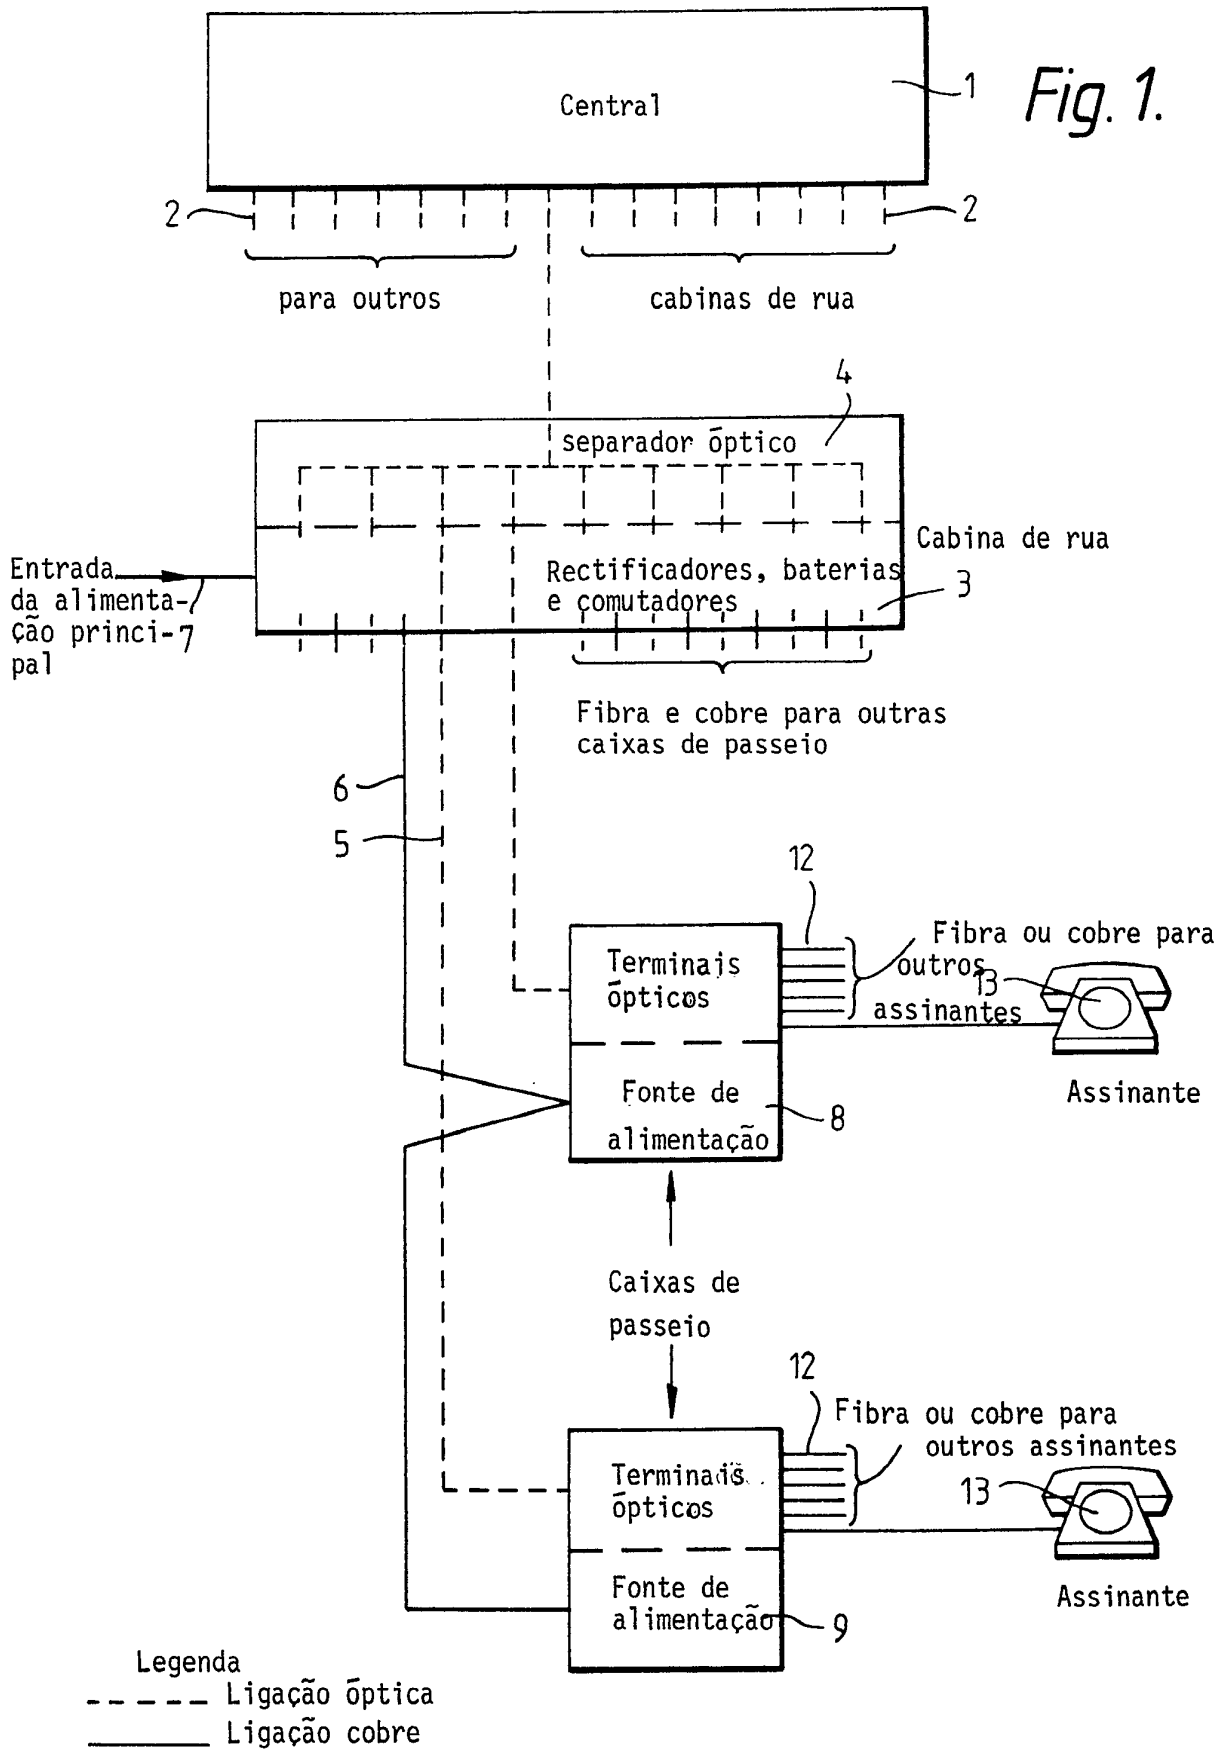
Central
1
Fig. 1.
2
2
para outros
cabinas de rua
4
separador óptico
Cabina de rua
Entrada da alimentação principal
7
Rectificadores, baterias e comutadores
3
Fibra e cobre para outras caixas de passeio
6
5
12
Fibra ou cobre para outros assinantes
Terminais ópticos
13
Fonte de alimentação
8
Assinante
Caixas de passeio
12
Fibra ou cobre para outros assinantes
Terminais ópticos
13
Fonte de alimentação
9
Assinante
Legenda
Ligação óptica
Ligação cobre